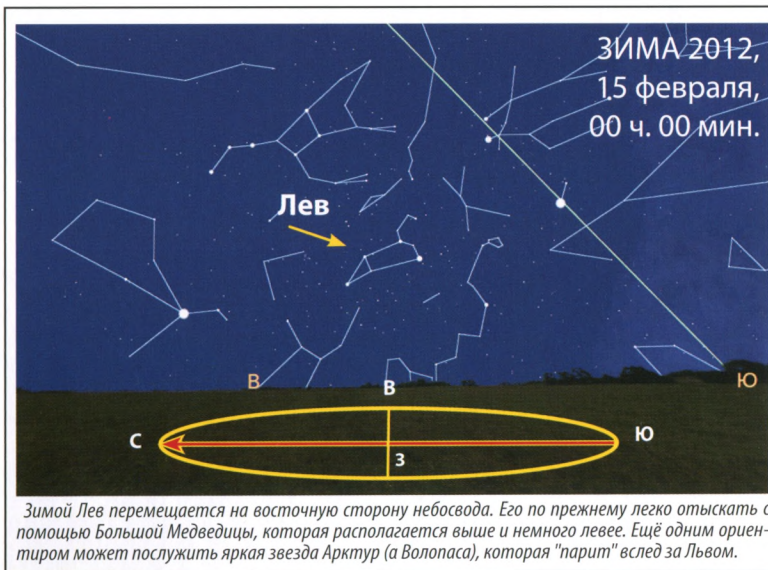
ЗИМА 2012,
15 февраля,
00 ч. 00 мин.

Лев

В

Ю

В

С

Ю

З

Зимой Лев перемещается на восточную сторону небосвода. Его по прежнему легко отыскать с помощью Большой Медведицы, которая располагается выше и немного левее. Ещё одним ориентиром может послужить яркая звезда Арктур (а Волопаса), которая "парит" вслед за Львом.